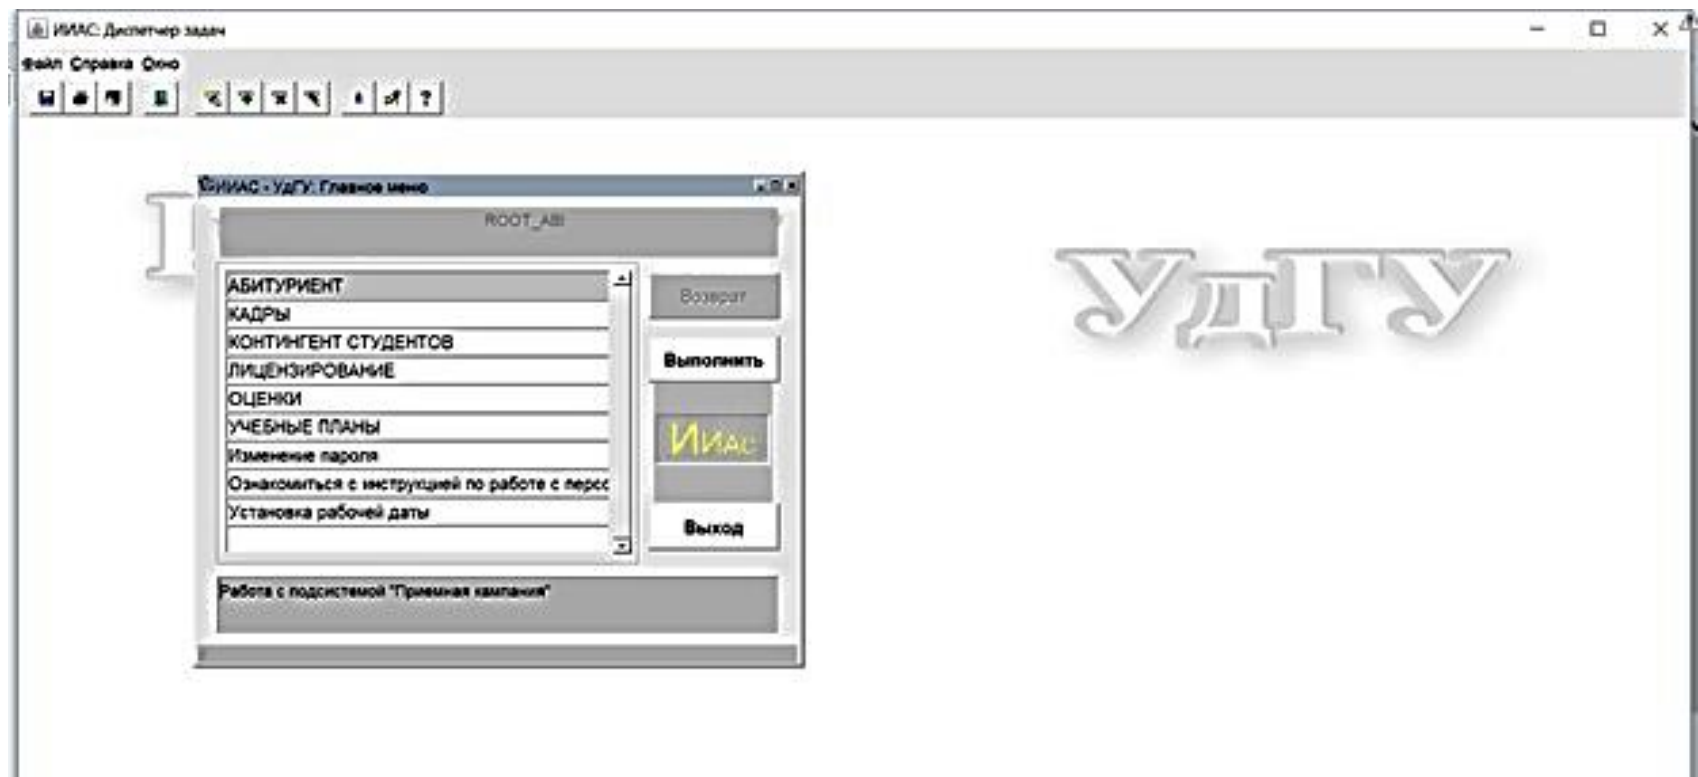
ИИАС: Диспетчер задач
Файл Справка Окно
ИИАС - УдГУ: Главное меню
ROOT_ABI
АБИТУРИЕНТ
КАДРЫ
КОНТИНГЕНТ СТУДЕНТОВ
ЛИЦЕНЗИРОВАНИЕ
ОЦЕНКИ
УЧЕБНЫЕ ПЛАНЫ
Изменение пароля
Ознакомиться с инструкцией по работе с персс
Установка рабочей даты
Возврат
Выполнить
ИИАС
Выход
Работа с подсистемой "Приемная кампания"
УдГУ